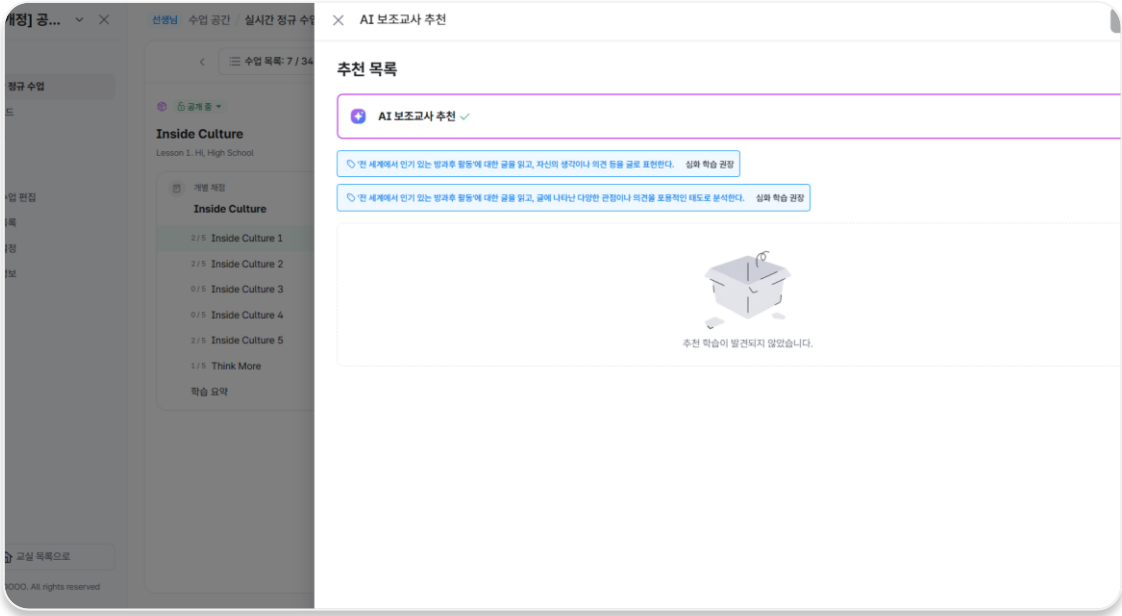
개정] 공...

정규 수업
드

수업 편집
록
정
보

교실 목록으로
OOO. All rights reserved

선생님 수업 공간 실시간 정규 수업

수업 목록: 7 / 34

공개 중

Inside Culture
Lesson 1. Hi, High School

개별 채점
Inside Culture
2 / 5 Inside Culture 1
2 / 5 Inside Culture 2
0 / 5 Inside Culture 3
0 / 5 Inside Culture 4
2 / 5 Inside Culture 5
1 / 5 Think More
학습 요약

AI 보조교사 추천

추천 목록

AI 보조교사 추천

'전 세계에서 인기 있는 방과후 활동'에 대한 글을 읽고, 자신의 생각이나 의견 등을 글로 표현한다. 심화 학습 권장

'전 세계에서 인기 있는 방과후 활동'에 대한 글을 읽고, 글에 나타난 다양한 관점이나 의견을 포용적인 태도로 분석한다. 심화 학습 권장

추천 학습이 발견되지 않았습니다.